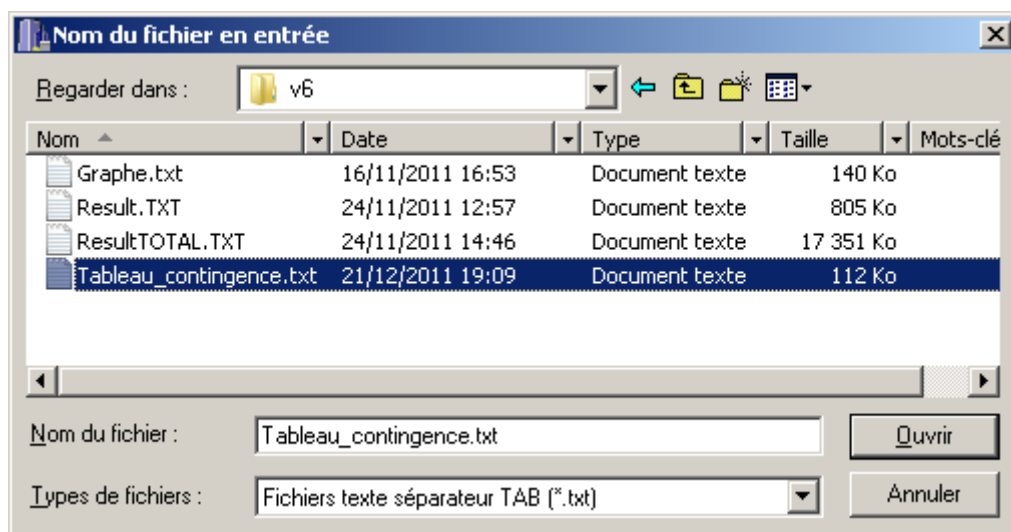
Nom du fichier en entrée

Regarder dans : v6

| Nom | Date | Type | Taille | Mots-clé |
|---|---|---|---|---|
| Graphe.txt | 16/11/2011 16:53 | Document texte | 140 Ko | |
| Result.TXT | 24/11/2011 12:57 | Document texte | 805 Ko | |
| ResultTOTAL.TXT | 24/11/2011 14:46 | Document texte | 17 351 Ko | |
| Tableau_contingence.txt | 21/12/2011 19:09 | Document texte | 112 Ko | |

Nom du fichier : Tableau_contingence.txt

Ouvrir

Types de fichiers : Fichiers texte séparateur TAB (*.txt)

Annuler